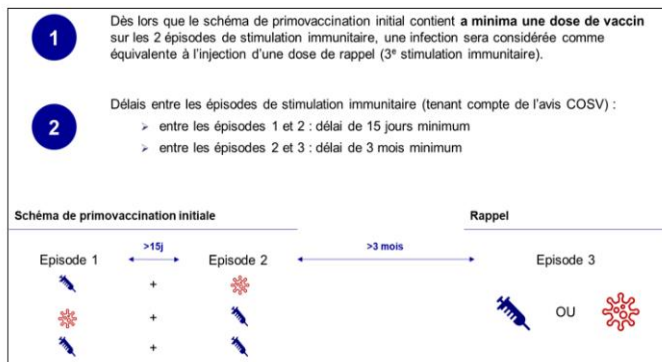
1

Dès lors que le schéma de primovaccination initial contient **a minima une dose de vaccin** sur les 2 épisodes de stimulation immunitaire, une infection sera considérée comme équivalente à l'injection d'une dose de rappel ($3^e$ stimulation immunitaire).

2

Délais entre les épisodes de stimulation immunitaire (tenant compte de l'avis COSV) :

- entre les épisodes 1 et 2 : délai de 15 jours minimum
- entre les épisodes 2 et 3 : délai de 3 mois minimum

Schéma de primovaccination initiale

Rappel

Episode 1 >15j Episode 2 >3 mois Episode 3

+

+

+

OU